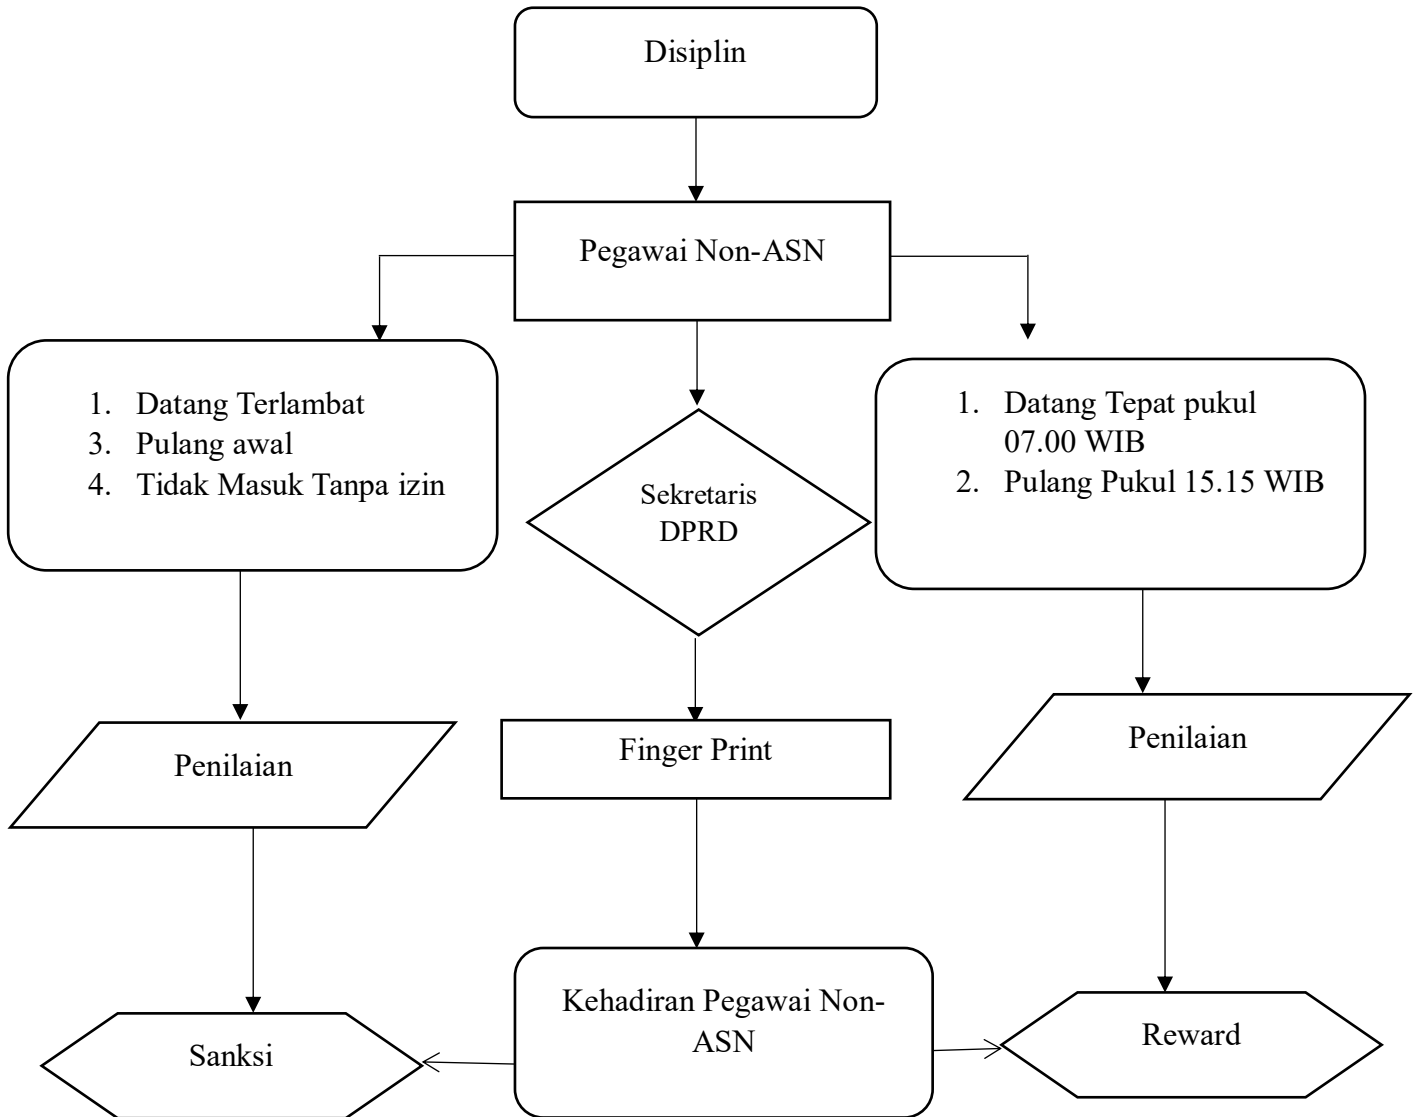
Disiplin

Pegawai Non-ASN

1. Datang Terlambat
3. Pulang awal
4. Tidak Masuk Tanpa izin

Sekretaris DPRD

1. Datang Tepat pukul 07.00 WIB
2. Pulang Pukul 15.15 WIB

Penilaian

Finger Print

Penilaian

Kehadiran Pegawai Non-ASN

Sanksi

Reward